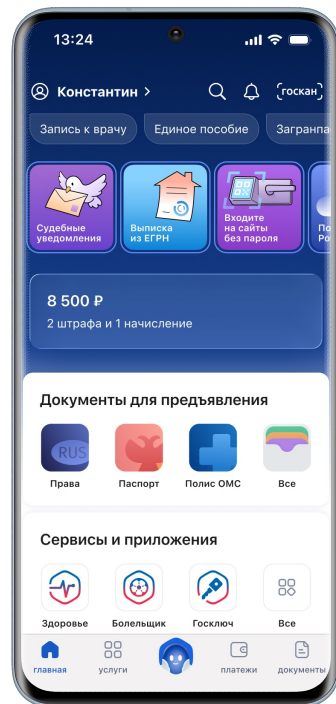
13:24

Константин >

госкан

Запись к врачу
Единое пособие
Загранпа

Судебные уведомления

Выписка из ЕГРН

Входите на сайты без пароля

По
Ро

8 500 ₽
2 штрафа и 1 начисление

Документы для предъявления

RUS
Права

Паспорт

Полис ОМС

Все

Сервисы и приложения

Здоровье

Болельщик

Госключ

Все

главная
услуги
платежи
документы